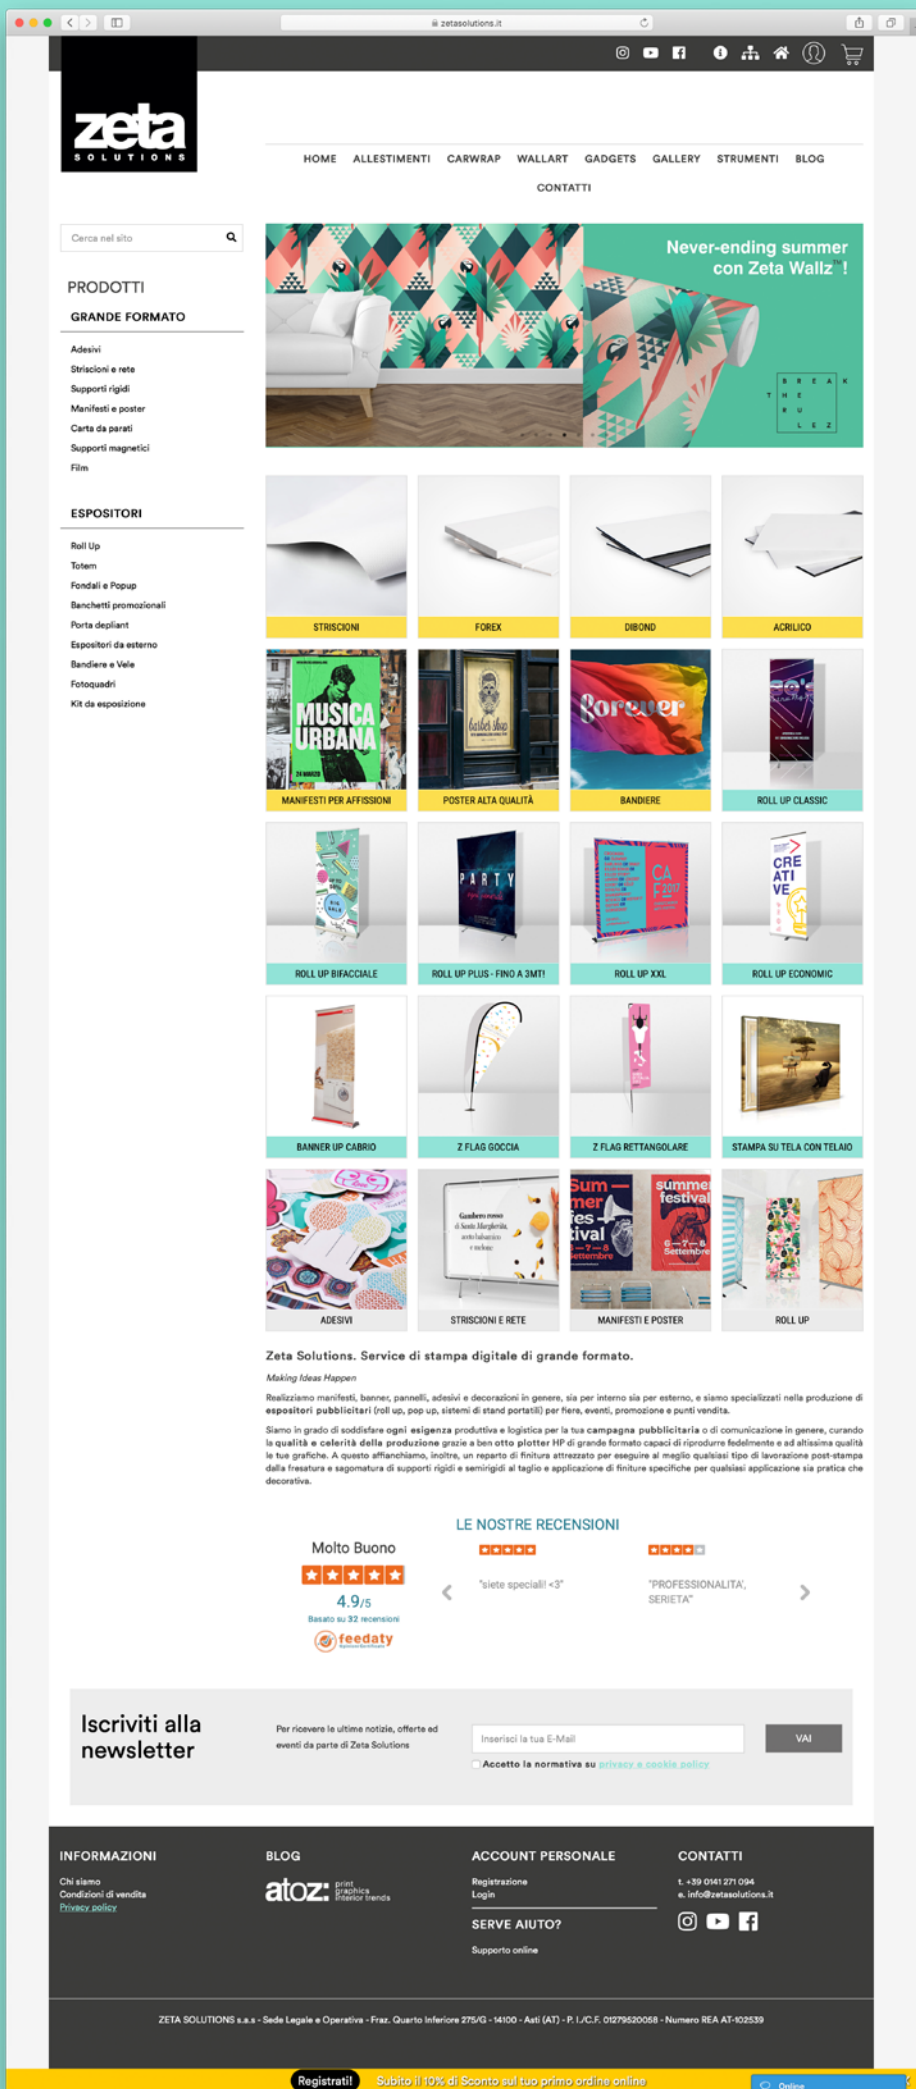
zetasolutions.it

zeta SOLUTIONS

HOME ALLESTIMENTI CARWRAP WALLART GADGETS GALLERY STRUMENTI BLOG CONTATTI

Cerca nel sito

PRODOTTI

GRANDE FORMATO

Adesivi
Striscioni e rete
Supporti rigidi
Manifesti e poster
Carta da parati
Supporti magnetici
Film

ESPOSITORI

Roll Up
Totem
Fondali e Popup
Banchetti promozionali
Porta depliant
Espositori da esterno
Bandiere e Vele
Fotoquadri
Kit da esposizione

Never-ending summer con Zeta Wallz™!

B R E A K T H E R U L E Z

STRISCIONI | FOREX | DIBOND | ACRILICO

MUSICA URBANA

MANIFESTI PER AFFISSIONI | POSTER ALTA QUALITÀ | BANDIERE | ROLL UP CLASSIC

P A R T Y

CRE ATI VE

ROLL UP BIFACCIALE | ROLL UP PLUS - FINO A 3MT! | ROLL UP XXL | ROLL UP ECONOMIC

BANNER UP CABRIO | Z FLAG GOCCIA | Z FLAG RETTANGOLARE | STAMPA SU TELA CON TELAIO

Summer festival

ADESIVI | STRISCIONI E RETE | MANIFESTI E POSTER | ROLL UP

Zeta Solutions. Service di stampa digitale di grande formato.

Making Ideas Happen

Realizziamo manifesti, banner, pannelli, adesivi e decorazioni in genere, sia per interno sia per esterno, e siamo specializzati nella produzione di espositori pubblicitari (roll up, pop up, sistemi di stand portatili) per fiere, eventi, promozione e punti vendita.

Siamo in grado di soddisfare ogni esigenza produttiva e logistica per la tua campagna pubblicitaria o di comunicazione in genere, curando la qualità e celerità della produzione grazie a ben otto plotter HP di grande formato capaci di riprodurre fedelmente e ad altissima qualità le tue grafiche. A questo affianchiamo, inoltre, un reparto di finitura attrezzato per eseguire al meglio qualsiasi tipo di lavorazione post-stampa dalla fresatura e sagomatura di supporti rigidi e semirigidi al taglio e applicazione di finiture specifiche per qualsiasi applicazione sia pratica che decorativa.

LE NOSTRE RECENSIONI

Molto Buono
4.9/5
Basato su 32 recensioni
feedaty

"siete speciali! <3"

"PROFESSIONALITA', SERIETA'"

Iscriviti alla newsletter

Per ricevere le ultime notizie, offerte ed eventi da parte di Zeta Solutions

Inserisci la tua E-Mail

VAI

Accetto la normativa su privacy e cookie policy

INFORMAZIONI
Chi siamo
Condizioni di vendita
Privacy policy

BLOG
atoz: print graphics interior trends

ACCOUNT PERSONALE
Registrazione
Login

SERVE AIUTO?
Supporto online

CONTATTI
t. +39 0141 271 094
e. info@zetasolutions.it

ZETA SOLUTIONS s.a.s - Sede Legale e Operativa - Fraz. Quarto Inferiore 275/G - 14100 - Asti (AT) - P. I./C.F. 01279520058 - Numero REA AT-102539

Registrati! Subito il 10% di Sconto sul tuo primo ordine online

Online